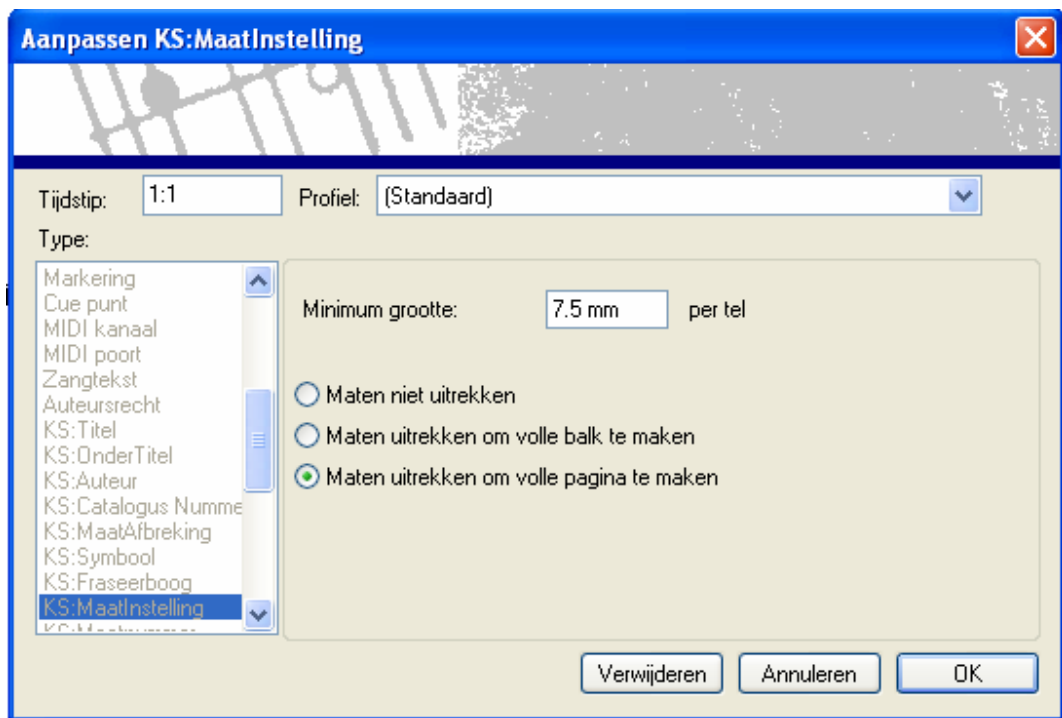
Aanpassen KS:MaatInstelling

Tijdstip: 1:1

Profiel: (Standaard)

Type:

Markering
Cue punt
MIDI kanaal
MIDI poort
Zangtekst
Auteursrecht
KS:Titel
KS:OnderTitel
KS:Auteur
KS:Catalogus Numme
KS:MaatAfbreking
KS:Symbool
KS:Fraseerboog
KS:MaatInstelling
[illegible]

Minimum grootte: 7.5 mm per tel

Maten niet uitrekken
Maten uitrekken om volle balk te maken
Maten uitrekken om volle pagina te maken

Verwijderen Annuleren OK